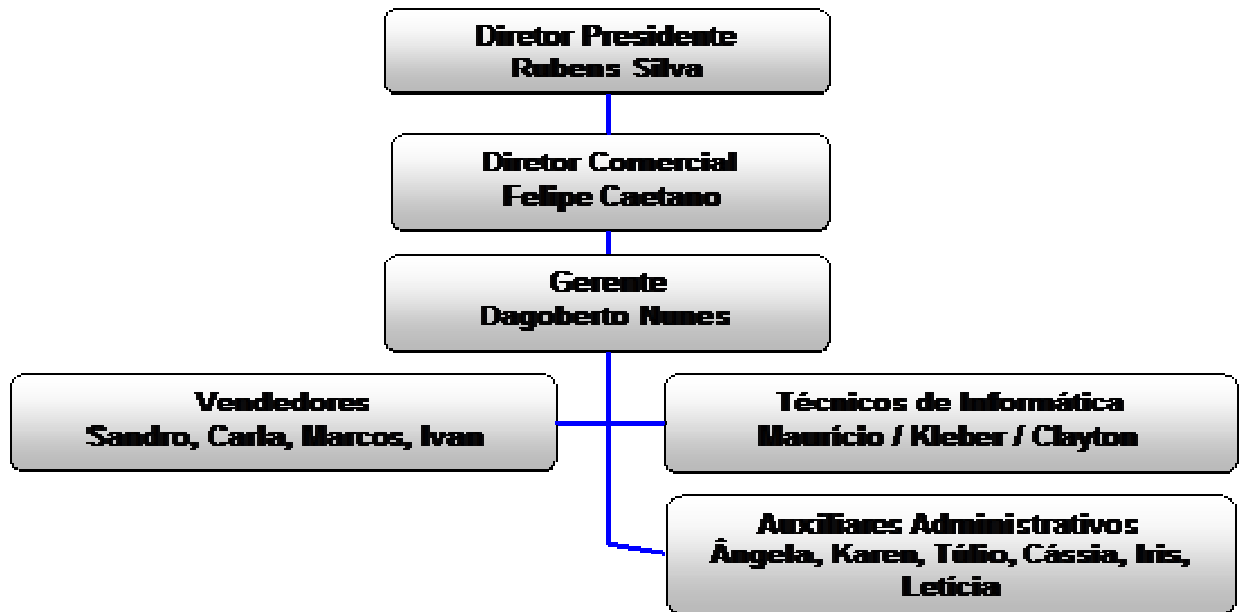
Diretor Presidente
Rubens Silva

Diretor Comercial
Felipe Caetano

Gerente
Dagoberto Nunes

Vendedores
Sandro, Carla, Marcos, Ivan

Técnicos de Informática
Maurício / Kleber / Clayton

Auxiliares Administrativos
Ângela, Karen, Túlio, Cássia, Iris, Letícia